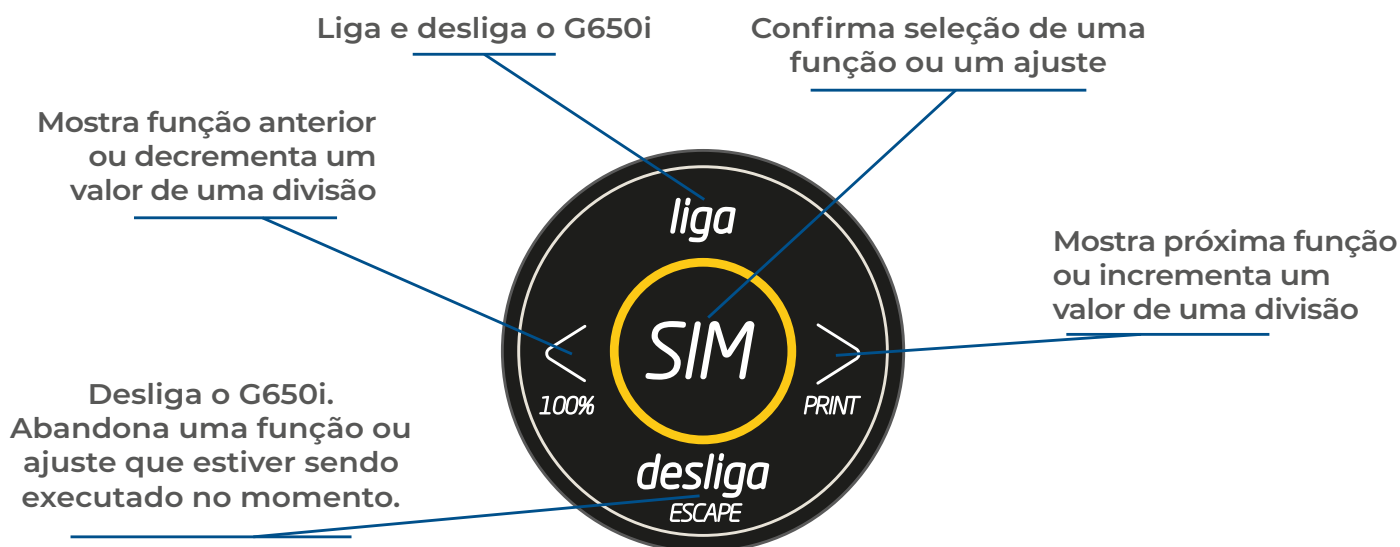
Liga e desliga o G650i

Confirma seleção de uma função ou um ajuste

Mostra função anterior ou decrementa um valor de uma divisão

Mostra próxima função ou incrementa um valor de uma divisão

Desliga o G650i. Abandona uma função ou ajuste que estiver sendo executado no momento.

liga

<

SIM

>

100%

PRINT

desliga

ESCAPE